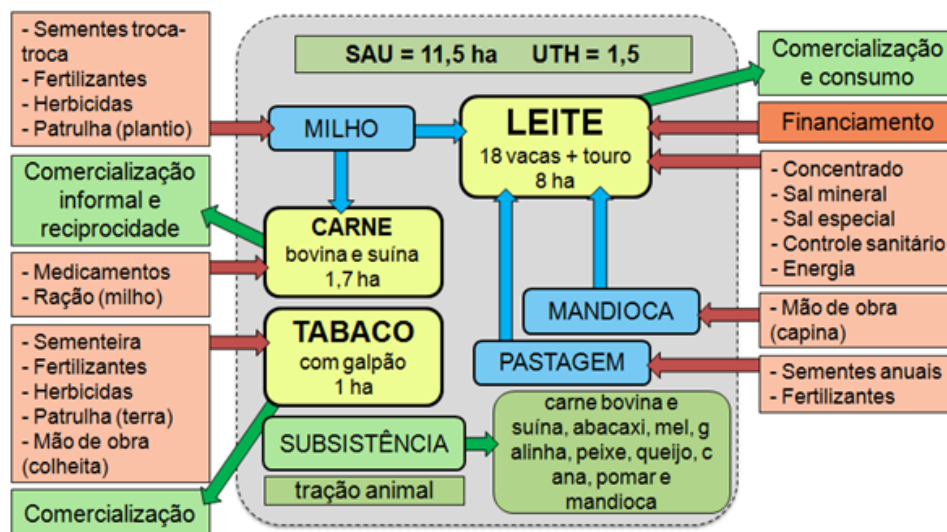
- Sementes troca-troca
- Fertilizantes
- Herbicidas
- Patrulha (plantio)

SAU = 11,5 ha UTH = 1,5

Comercialização e consumo

MILHO

LEITE
18 vacas + touro
8 ha

Financiamento

Comercialização informal e reciprocidade

CARNE
bovina e suína
1,7 ha

- Concentrado
- Sal mineral
- Sal especial
- Controle sanitário
- Energia

- Medicamentos
- Ração (milho)

MANDIOCA

- Mão de obra (capina)

- Sementeira
- Fertilizantes
- Herbicidas
- Patrulha (terra)
- Mão de obra (colheita)

TABACO
com galpão
1 ha

PASTAGEM

- Sementes anuais
- Fertilizantes

SUBSISTÊNCIA

carne bovina e suína, abacaxi, mel, g alinha, peixe, queijo, c ana, pomar e mandioca

tração animal

Comercialização